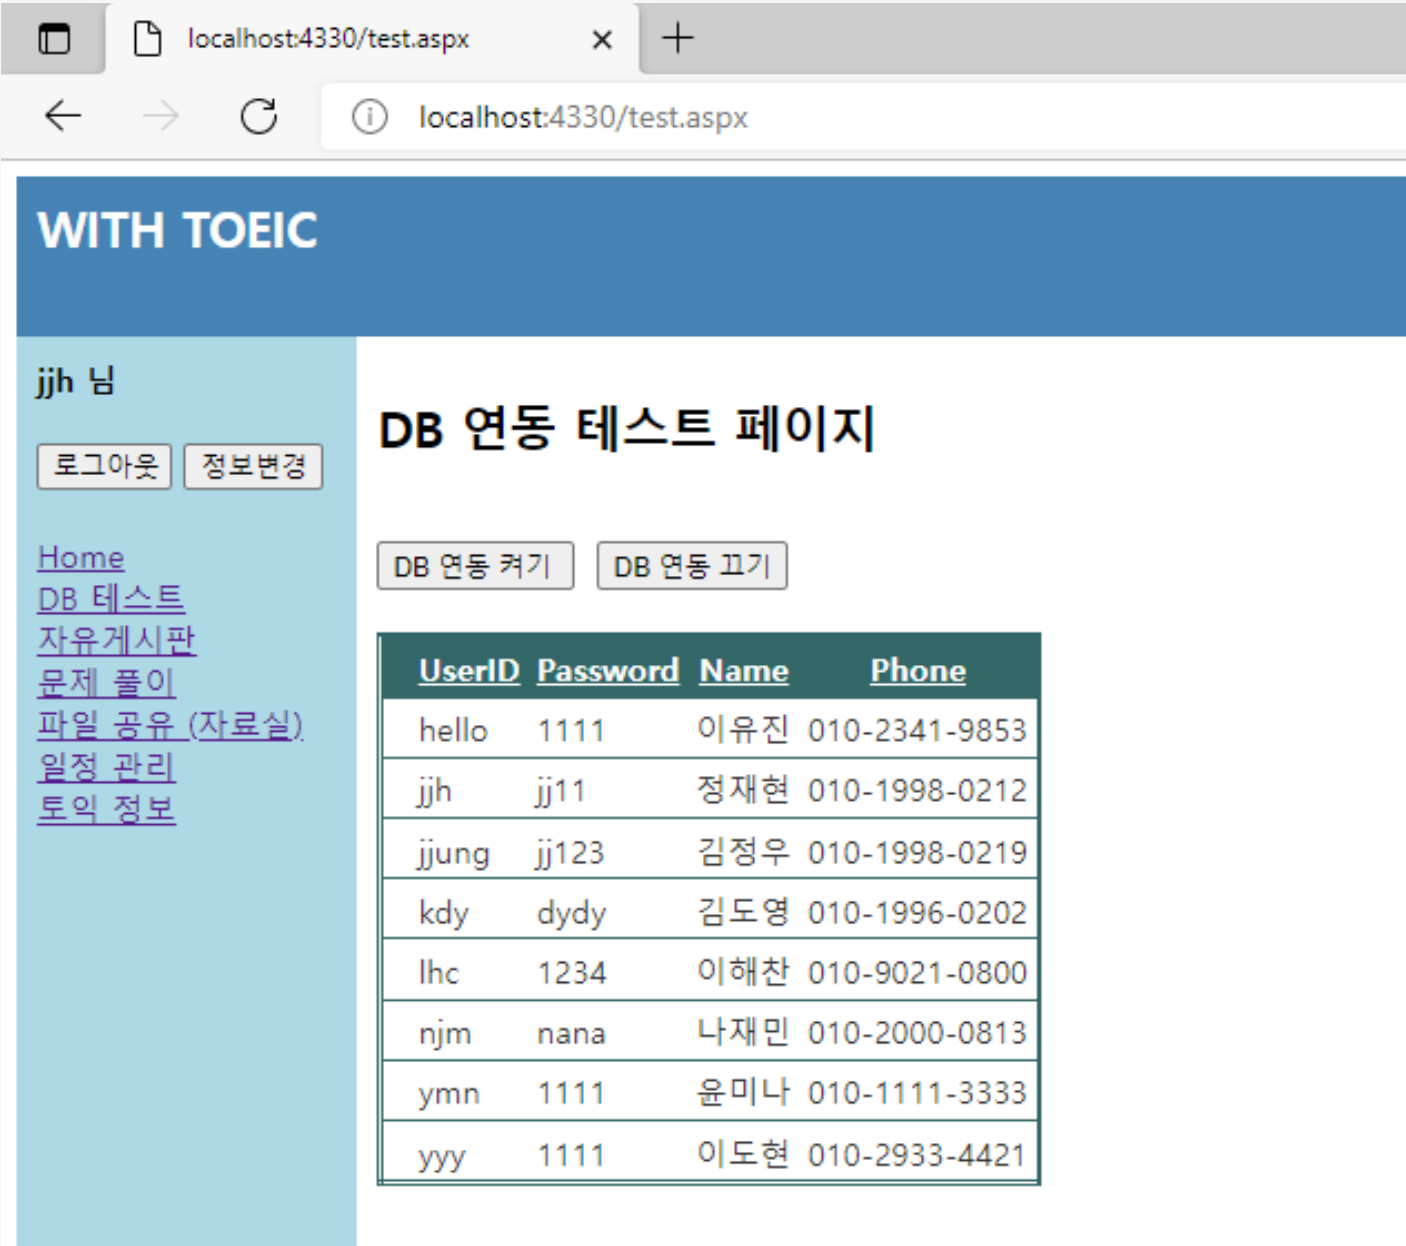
localhost:4330/test.aspx ×

localhost:4330/test.aspx

WITH TOEIC

jjh 님

로그아웃 정보변경

Home
DB 테스트
자유게시판
문제 풀이
파일 공유 (자료실)
일정 관리
토익 정보

DB 연동 테스트 페이지

DB 연동 켜기 DB 연동 끄기

| UserID | Password | Name | Phone |
|---|---|---|---|
| hello | 1111 | 이유진 | 010-2341-9853 |
| jjh | jj11 | 정재현 | 010-1998-0212 |
| jjung | jj123 | 김정우 | 010-1998-0219 |
| kdy | dydy | 김도영 | 010-1996-0202 |
| lhc | 1234 | 이해찬 | 010-9021-0800 |
| njm | nana | 나재민 | 010-2000-0813 |
| ymn | 1111 | 윤미나 | 010-1111-3333 |
| yyy | 1111 | 이도현 | 010-2933-4421 |